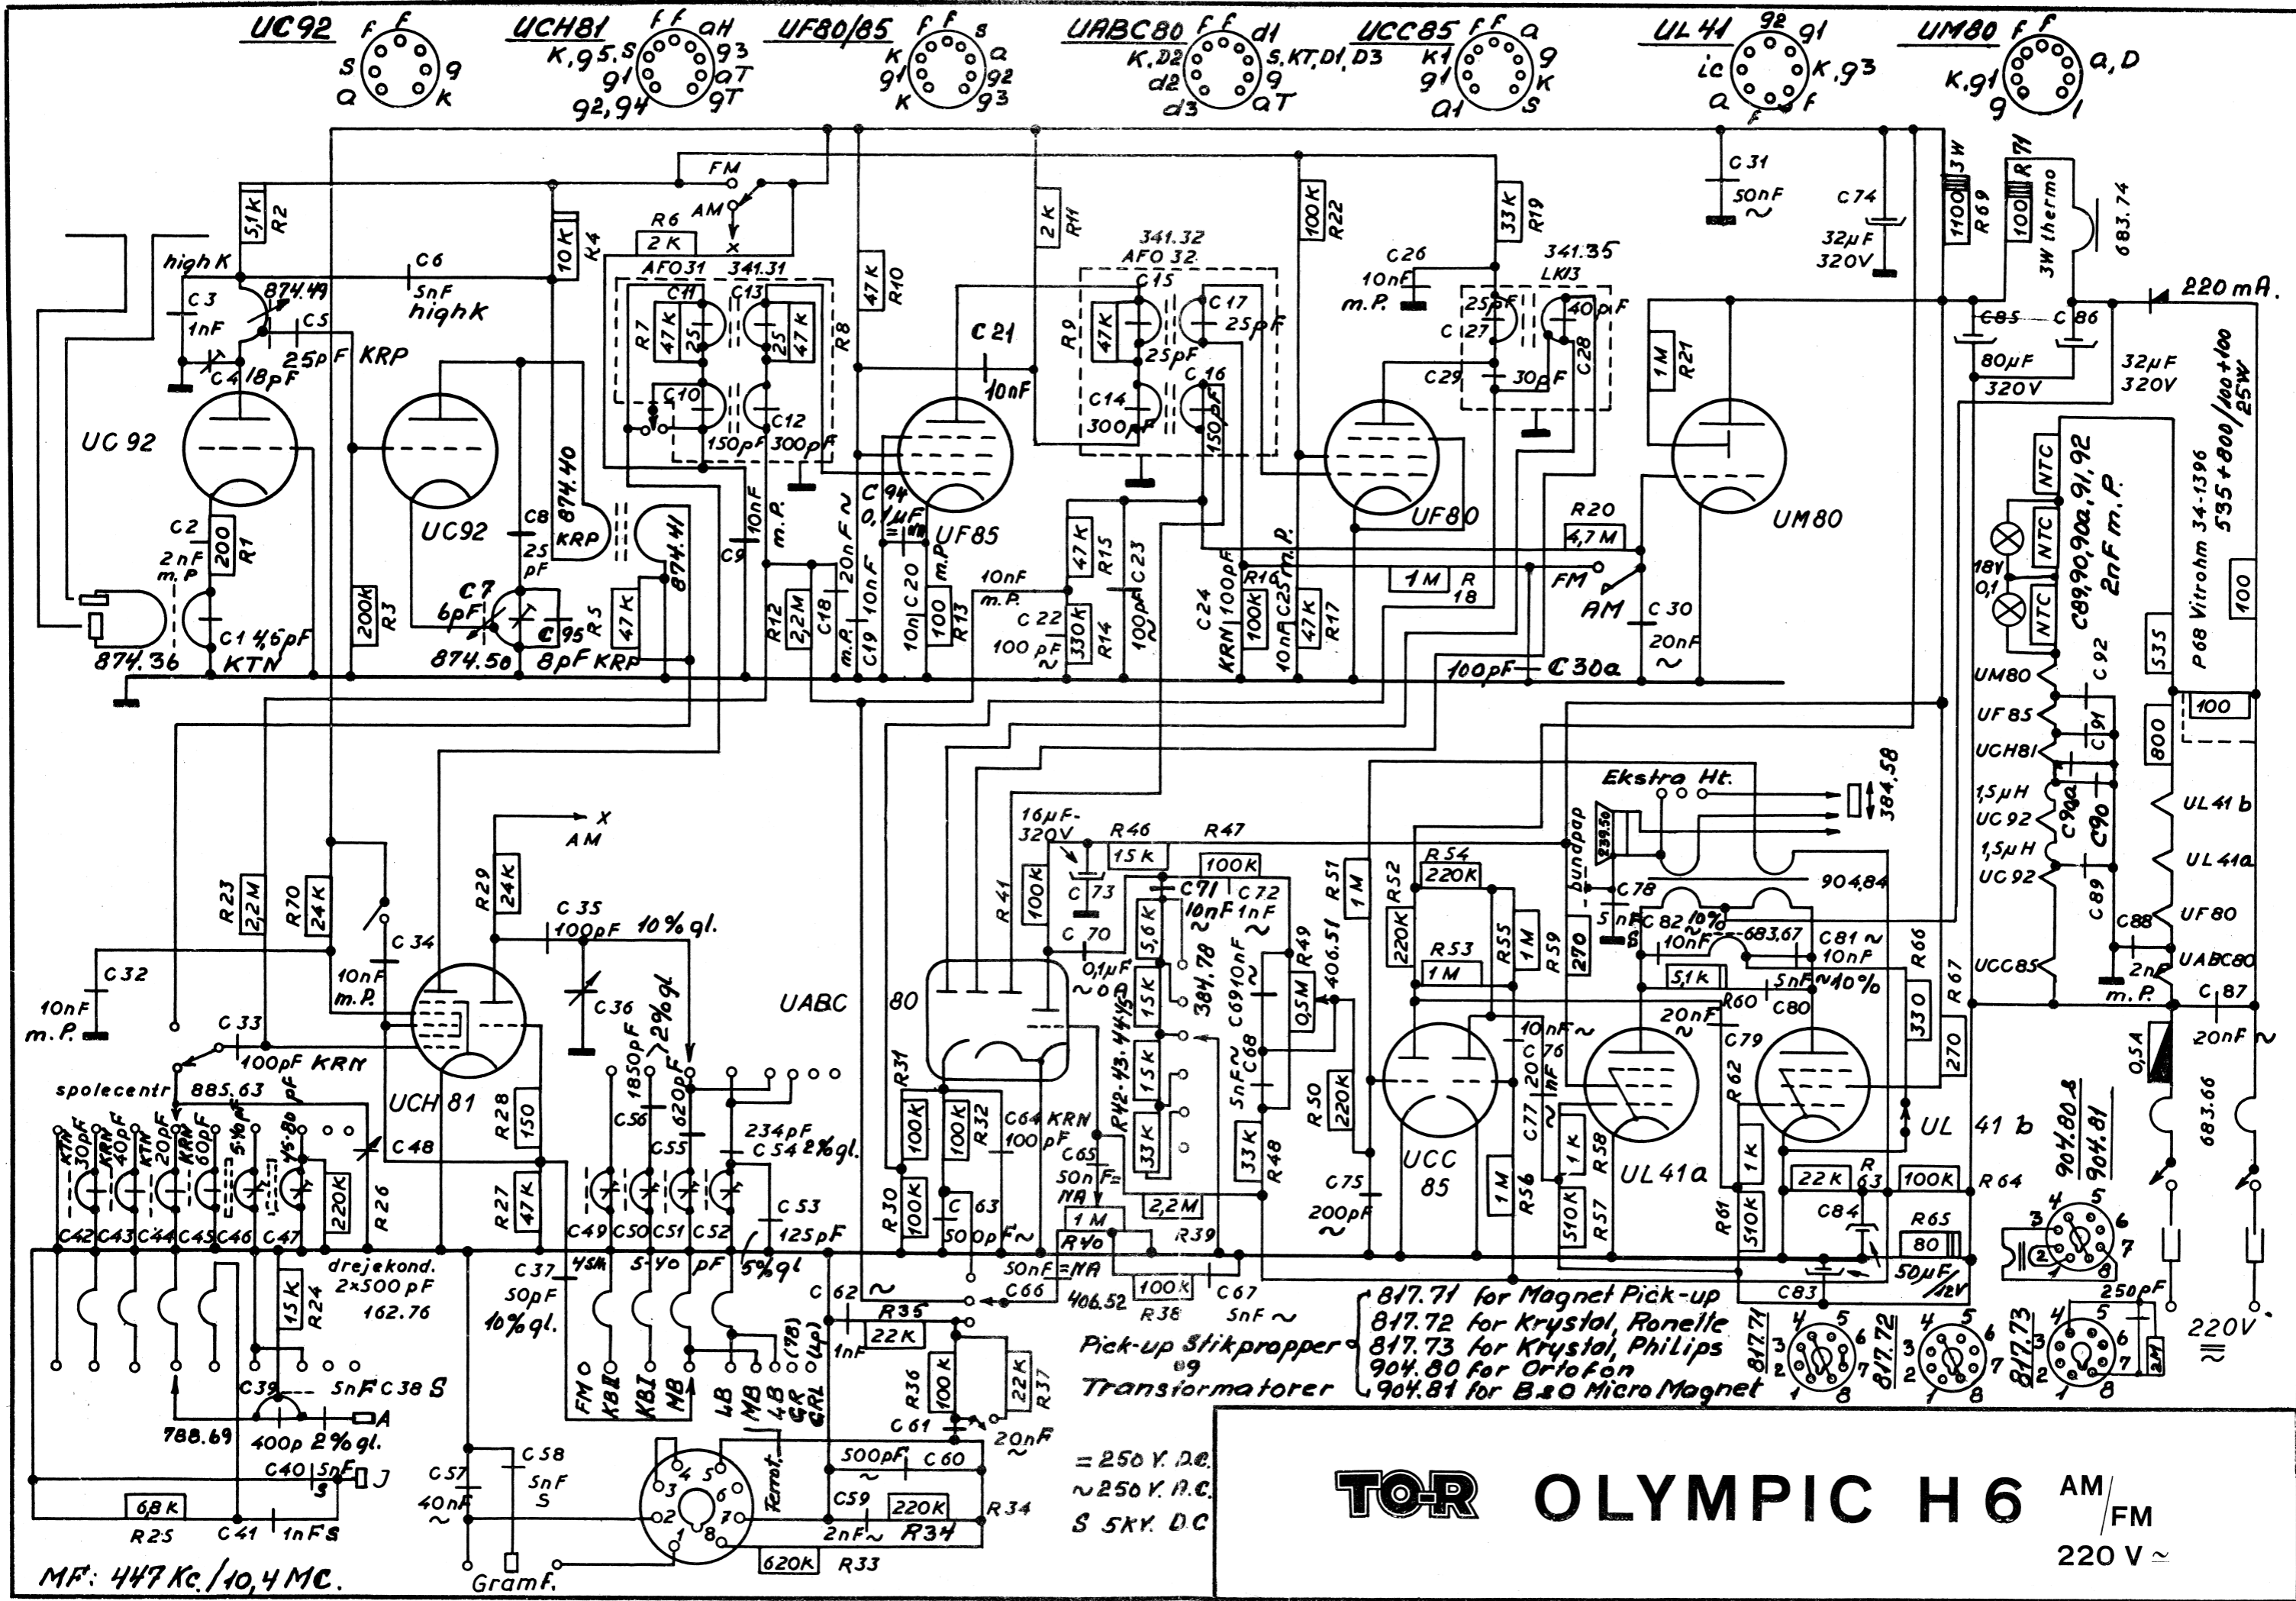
UC92 f f s g a k

UCH81 f f aH K,g5,S g3 g1 aT g2,g4 gT

UF80/85 f f s K a g1 g2 K g3

UABC80 f f d1 K,D2 S,KT,D1,D3 d2 g d3 aT

UCC85 f f a K1 g g1 K a1 s

UL41 g2 g1 ic K,g3 a f f

UM80 f f K,g1 a,D g 1

FM AM X R6 2K AFO31 341.31 R2 5,1K R4 10K high K C6 5nF high K C3 1nF 874.49 C5 25pF KRP C4 18pF UC92 UC92 C2 2nF m.P. R1 200 C1 4,6pF KTN 874.36 R3 200K C8 25 pF 874.40 KRP C7 6pF 874.50 C95 8pF KRP R5 47K 874.41 C9 10nF m.P. C11 C13 R7 47K 25 25 47K C10 C12 150pF 300pF R8 R10 47K C21 10nF C94 0,1µF UF85 20nF m.P. R12 2,2M C18 C19 10nF C20 10n 100 R13 m.P.

R11 2K 341.32 AFO32 C15 R9 47K C17 25pF 25pF C14 300pF C16 150pF R15 47K C23 100pF 10nF m.P. C22 100pF R14 330K R22 100K C24 KRN 100pF R16 100K 10nF C25 m.P. R17 47K R19 33K C26 10nF m.P. 341.35 LK13 25pF C27 40pF C28 C29 30pF UF80 1M R18 R20 4,7M R21 1M UM80 FM AM C30 20nF 100pF C30a

C31 50nF C74 32µF 320V R69 1100 3W R71 100 3W thermo 683.74 220mA. C85 C86 80µF 320V 32µF 320V P68 Vitrohm 34-1396 535+800/100+100 25W NTC NTC NTC 18V 0,1 C89,90,90a,91,92 2nF m.P. 535 100 UM80 C92 UF85 UCH81 C91 1,5µH UC92 C90a C90 1,5µH UC92 C89 800 100 UL41b UL41a UF80 C88 UCC85 2nF UABC80 m.P. C87 20nF 0,5A 683.66 904.80,8 904.81 220V

R23 2,2M R70 24K C34 10nF m.P. R29 24K C35 100pF 10%gl. X AM C32 10nF m.P. C33 100pF KRN spolecentr 885.63 C36 2%gl UABC 80 UCH81 R28 150 R27 47K C48 R26 220K KTN 30pF KRN 40pF KTN 20pF KRN 60pF 5-40pF 15-80 C42 C43 C44 C45 C46 C47 drejekond. 2×500pF 162.76 R24 1,5K C39 5nF C38 S A 788.69 400p 2%gl. C40 5nF J S R25 68K C41 1nF S MF: 447Kc./10,4MC.

1850pF C56 620pF C55 234pF C54 2%gl. C53 125pF C49 C50 C51 C52 C37 4,5M 5-40 pF 5%gl 50pF 10%gl. FM KBII KBI MB LB MB LB GR GRL (78) (Lp) Ferrot. C57 40nF C58 5nF S Gramf. 620K R33

16µF-320V C73 R46 15K R47 100K R41 100K C70 0,1µF 0A C71 10nF C72 1nF 5,6K 384.78 15K 15K 33K R42-43-44-45 C69 10nF R49 0,5M 406.51 C68 5nF R48 33K R31 100K R30 100K 100K R32 C63 500pF C64 KRN 100pF C65 50nF NA 1M R40 2,2M R39 100K R38 50nF NA C66 406.52 C67 5nF C62 R35 22K 1nF R36 100K R37 22K C61 20nF 500pF C60 C59 2nF 220K R34 R34

R51 1M R52 220K R54 220K R53 1M R55 1M R59 270 R50 220K C75 200pF UCC85 R56 1M Ekstra Ht. 384.58 bundpap 239.56 C78 5nF C82 10% 10nF 683.67 C81 10nF 5,1K 5nF 10% 904.84 R66 R67 330 270 R60 C80 20nF C79 10nF C76 20nF C77 R62 R58 1K UL41a UL 41 b R57 510K R61 510K 1K 22K R63 100K R64 C84 R65 80 50µF 12V C83 817.71 817.72 817.73 250pF 2M

817.71 for Magnet Pick-up
817.72 for Krystal, Ronette
817.73 for Krystal, Philips
904.80 for Ortofon
904.81 for B&O Micro Magnet

Pick-up Stikpropper og Transformatorer

= 250 V. D.C.
~ 250 V. A.C.
S 5KV. D.C

TO-R OLYMPIC H6 AM/FM 220 V ~